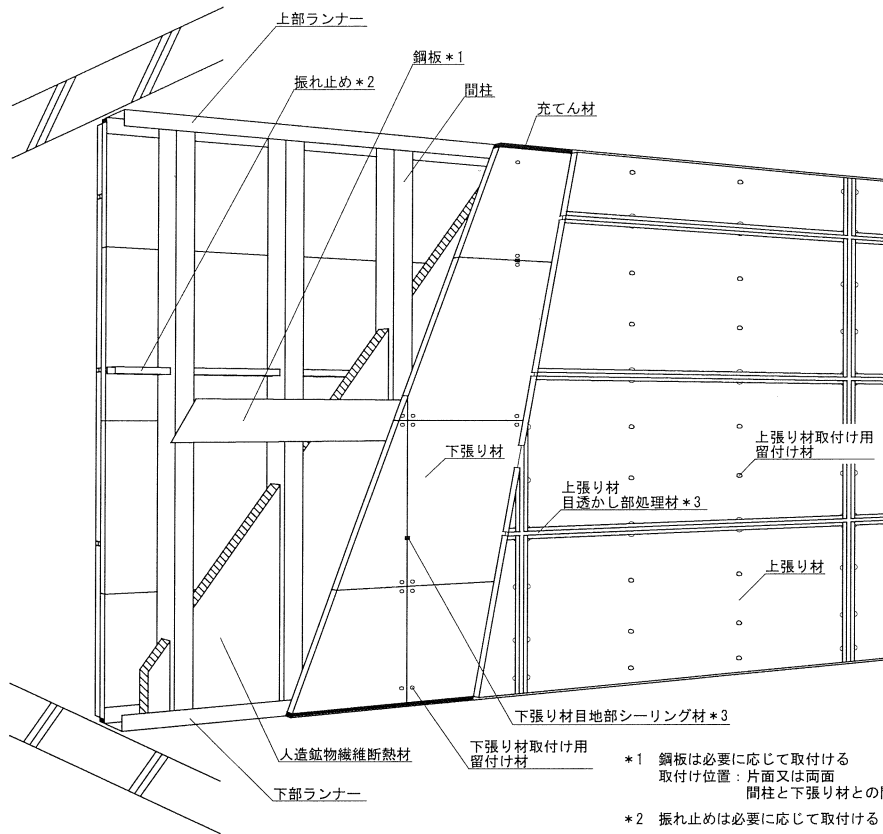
上部ランナー

鋼板＊1

振れ止め＊2

間柱

充てん材

上張り材取付け用
留付け材

下張り材

上張り材
目透かし部処理材＊3

上張り材

下張り材目地部シーリング材＊3

人造鉱物繊維断熱材

下張り材取付け用
留付け材

下部ランナー

＊1　鋼板は必要に応じて取付ける
取付け位置：片面又は両面
間柱と下張り材との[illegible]

＊2　振れ止めは必要に応じて取付ける